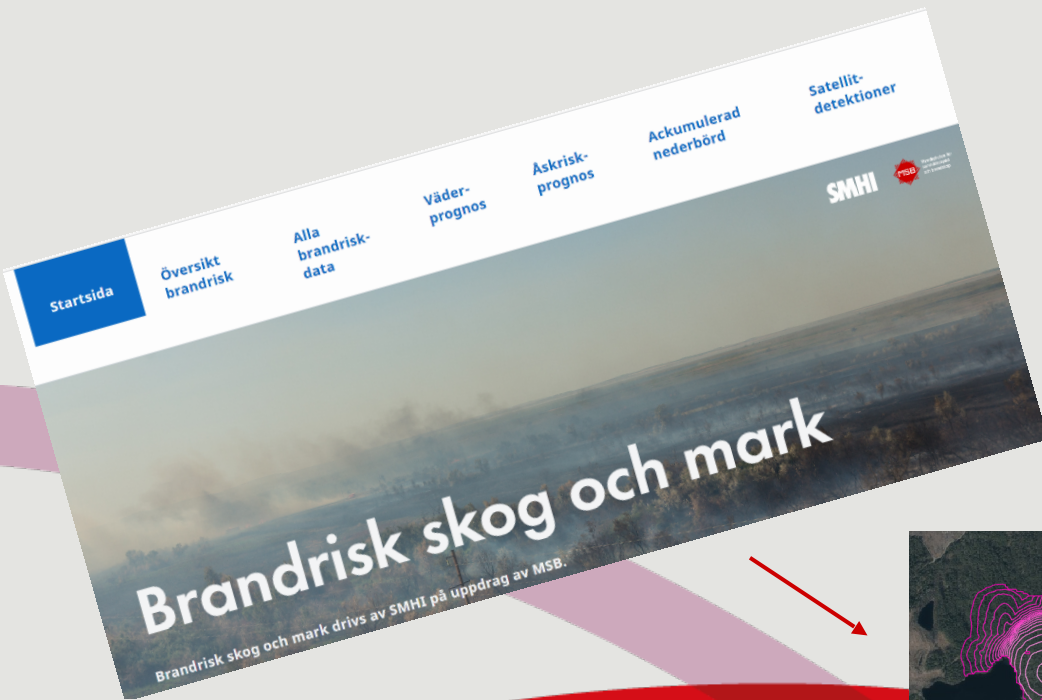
Startsida

Översikt brandrisk

Alla brandrisk-data

Väder-prognos

Åskrisk-prognos

Ackumulerad nederbörd

Satellit-detektioner

SMHI

MSB

Brandrisk skog och mark

Brandrisk skog och mark drivs av SMHI på uppdrag av MSB.